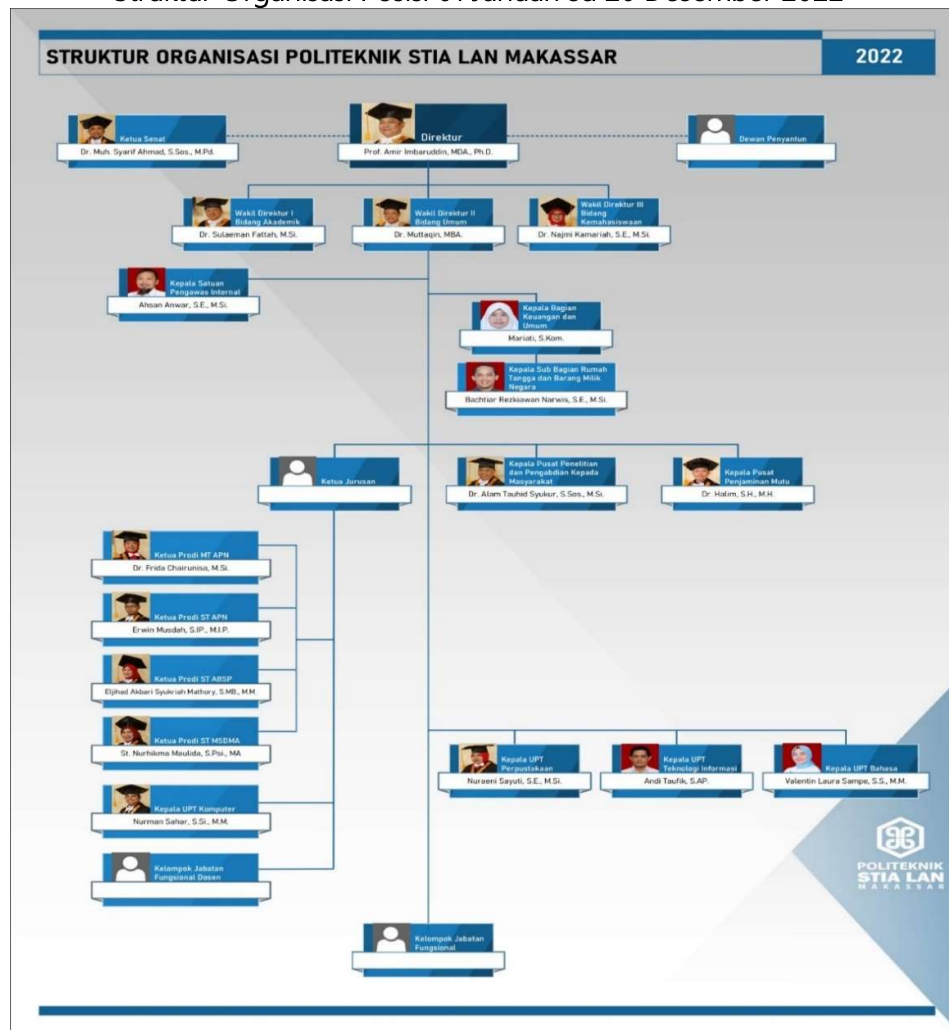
Struktur Organisasi Posisi 01 Januari sd 26 Desember 2022

STRUKTUR ORGANISASI POLITEKNIK STIA LAN MAKASSAR

2022

Ketua Senat
Dr. Muh. Syarif Ahmad, S.Sos., M.Pd.

Direktur
Prof. Amir Imbaruddin, MDA., Ph.D.

Dewan Penyantun

Wakil Direktur I Bidang Akademik
Dr. Sulaeman Fattah, M.Si.

Wakil Direktur II Bidang Umum
Dr. Muttaqin, MBA.

Wakil Direktur III Bidang Kemahasiswaan
Dr. Najmi Kamariah, S.E., M.Si.

Kepala Satuan Pengawas Internal
Ahsan Anwar, S.E., M.Si.

Kepala Bagian Keuangan dan Umum
Mariati, S.Kom.

Kepala Sub Bagian Rumah Tangga dan Barang Milik Negara
Bachtiar Rezkiawan Narwis, S.E., M.Si.

Ketua Jurusan

Kepala Pusat Penelitian dan Pengabdian Kepada Masyarakat
Dr. Alam Tauhid Syukur, S.Sos., M.Si.

Kepala Pusat Penjaminan Mutu
Dr. Halim, S.H., M.H.

Ketua Prodi MT APN
Dr. Frida Chairunisa, M.Si.

Ketua Prodi ST APN
Erwin Musdah, S.IP., M.I.P.

Ketua Prodi ST ABSP
Eljihad Akbari Syukriah Mathory, S.MB., M.M.

Ketua Prodi ST MSDMA
St. Nurhikma Maulida, S.Psi., MA

Kepala UPT Komputer
Nurman Sahar, S.Si., M.M.

Kelompok Jabatan Fungsional Dosen

Kepala UPT Perpustakaan
Nuraeni Sayuti, S.E., M.Si.

Kepala UPT Teknologi Informasi
Andi Taufik, S.AP.

Kepala UPT Bahasa
Valentin Laura Sampe, S.S., M.M.

Kelompok Jabatan Fungsional

POLITEKNIK STIA LAN MAKASSAR